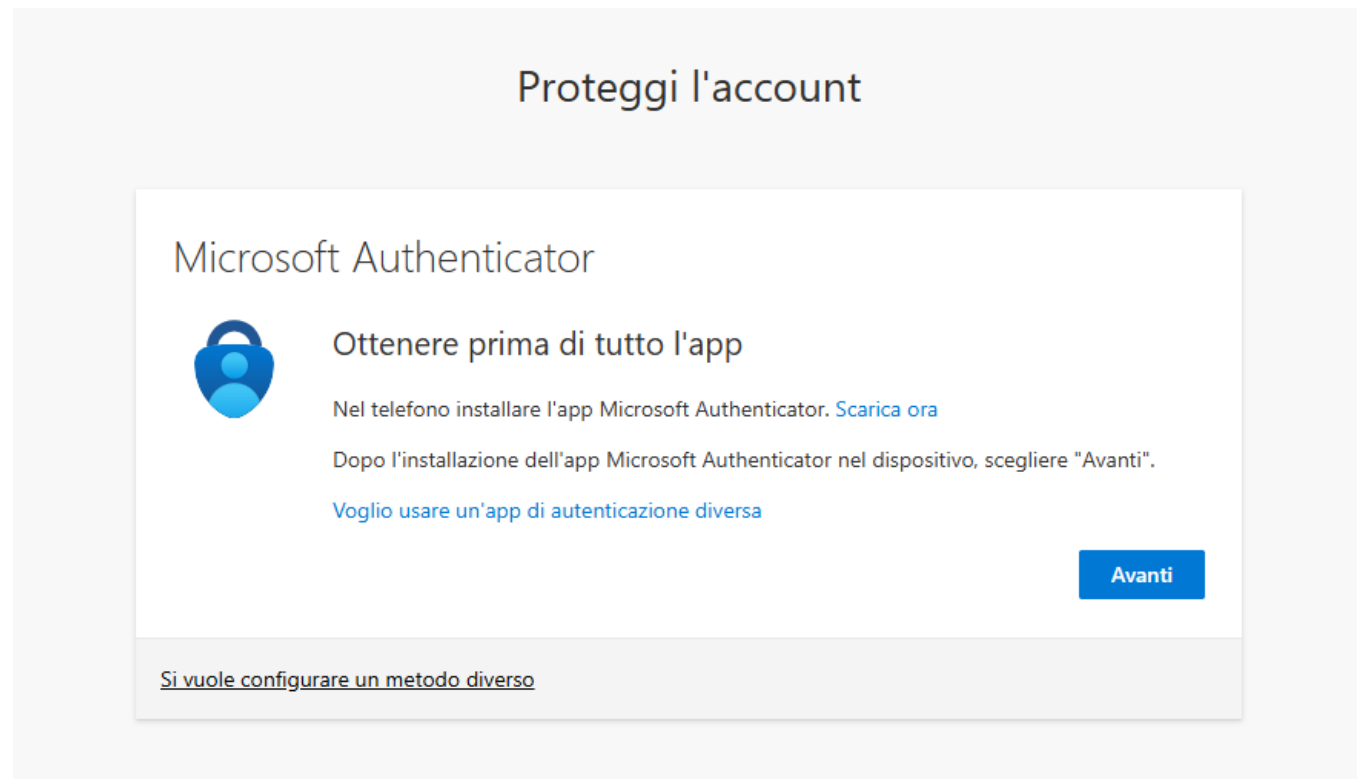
Proteggi l'account

Microsoft Authenticator

Ottenere prima di tutto l'app

Nel telefono installare l'app Microsoft Authenticator. Scarica ora

Dopo l'installazione dell'app Microsoft Authenticator nel dispositivo, scegliere "Avanti".

Voglio usare un'app di autenticazione diversa

Avanti

Si vuole configurare un metodo diverso